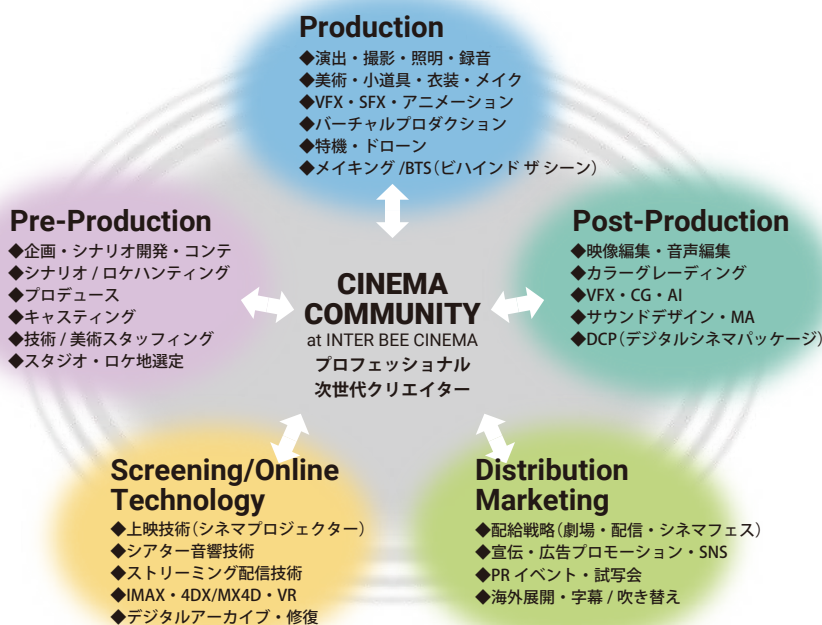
Production
◆演出・撮影・照明・録音
◆美術・小道具・衣装・メイク
◆VFX・SFX・アニメーション
◆バーチャルプロダクション
◆特機・ドローン
◆メイキング /BTS（ビハインド ザ シーン）

Pre-Production
◆企画・シナリオ開発・コンテ
◆シナリオ / ロケハンティング
◆プロデュース
◆キャスティング
◆技術 / 美術スタッフィング
◆スタジオ・ロケ地選定

CINEMA COMMUNITY
at INTER BEE CINEMA
プロフェッショナル
次世代クリエイター

Post-Production
◆映像編集・音声編集
◆カラーグレーディング
◆VFX・CG・AI
◆サウンドデザイン・MA
◆DCP（デジタルシネマパッケージ）

Screening/Online Technology
◆上映技術（シネマプロジェクター）
◆シアター音響技術
◆ストリーミング配信技術
◆IMAX・4DX/MX4D・VR
◆デジタルアーカイブ・修復

Distribution Marketing
◆配給戦略（劇場・配信・シネマフェス）
◆宣伝・広告プロモーション・SNS
◆PR イベント・試写会
◆海外展開・字幕 / 吹き替え